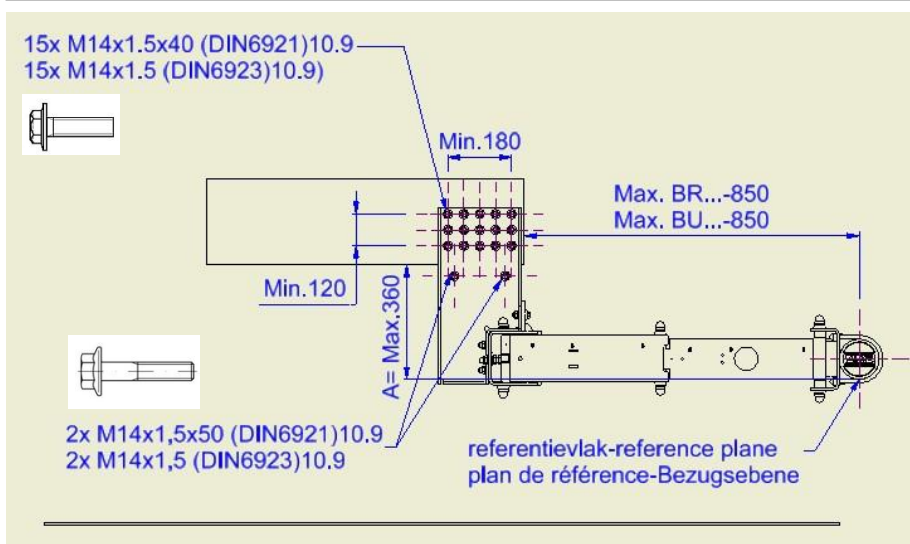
15x M14x1.5x40 (DIN6921)10.9
15x M14x1.5 (DIN6923)10.9

Min.180

Max. BR...-850
Max. BU...-850

Min.120

A= Max.360

2x M14x1,5x50 (DIN6921)10.9
2x M14x1,5 (DIN6923)10.9

referentievlak-reference plane
plan de référence-Bezugsebene